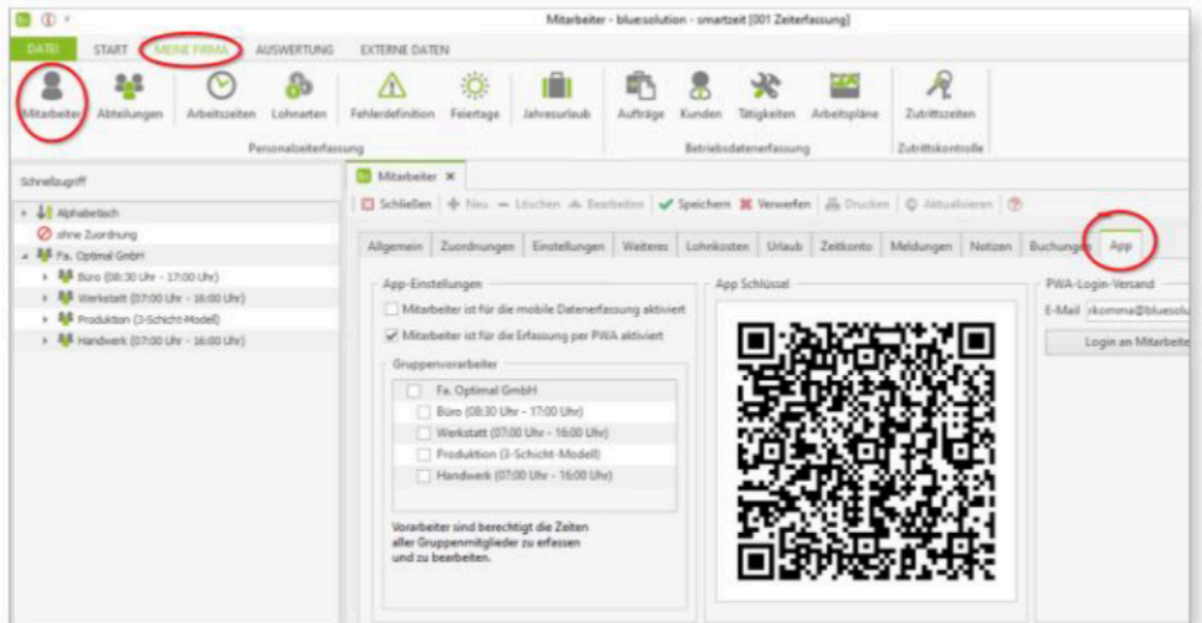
Mitarbeiter - bluesolution - smartzeit [001 Zeiterfassung]

DATEI START MEINE FIRMA AUSWERTUNG EXTERNE DATEN

Mitarbeiter Abteilungen Arbeitszeiten Lohnarten Fehlerdefinition Feiertage Jahresurlaub Aufträge Kunden Tätigkeiten Arbeitspläne Zutrittszeiten

Personalzeiterfassung Betriebsdatenerfassung Zutrittskontrolle

Schnellzugriff

Alphabetisch
ohne Zuordnung
Fa. Optimal GmbH
Büro (08:30 Uhr - 17:00 Uhr)
Werkstatt (07:00 Uhr - 16:00 Uhr)
Produktion (3-Schicht-Modell)
Handwerk (07:00 Uhr - 16:00 Uhr)

Mitarbeiter ×

Schließen Neu Löschen Bearbeiten Speichern Verwerfen Drucken Aktualisieren

Allgemein Zuordnungen Einstellungen Weiteres Lohnkosten Urlaub Zeitkonto Meldungen Notizen Buchungen App

App-Einstellungen
Mitarbeiter ist für die mobile Datenerfassung aktiviert
Mitarbeiter ist für die Erfassung per PWA aktiviert

Gruppenvorarbeiter
Fa. Optimal GmbH
Büro (08:30 Uhr - 17:00 Uhr)
Werkstatt (07:00 Uhr - 16:00 Uhr)
Produktion (3-Schicht-Modell)
Handwerk (07:00 Uhr - 16:00 Uhr)

Vorarbeiter sind berechtigt die Zeiten aller Gruppenmitglieder zu erfassen und zu bearbeiten.

App Schlüssel

PWA-Login-Versand
E-Mail rkomma@bluesolu
Login an Mitarbeite